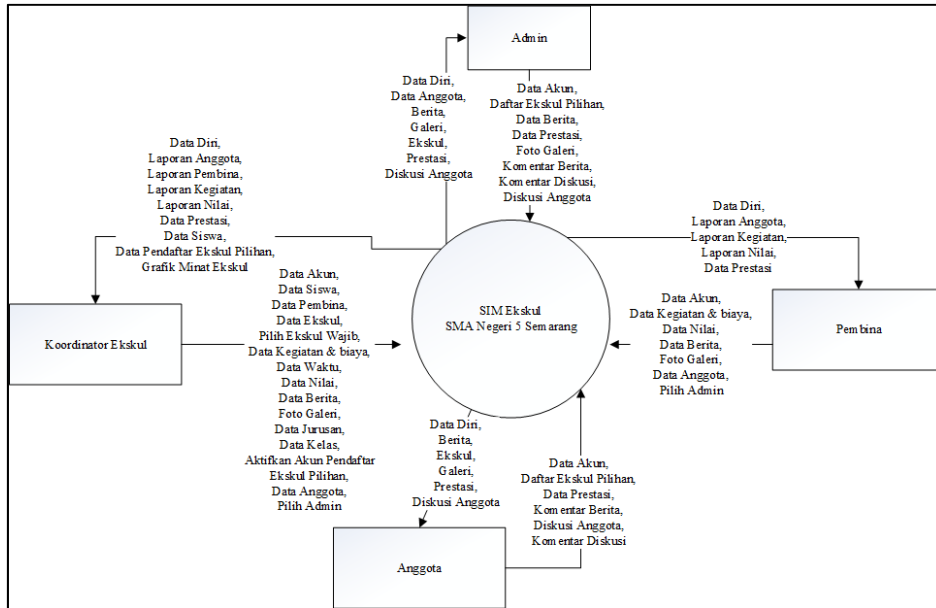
Admin

Data Diri,
Data Anggota,
Berita,
Galeri,
Ekskul,
Prestasi,
Diskusi Anggota

Data Akun,
Daftar Ekskul Pilihan,
Data Berita,
Data Prestasi,
Foto Galeri,
Komentar Berita,
Komentar Diskusi,
Diskusi Anggota

Data Diri,
Laporan Anggota,
Laporan Pembina,
Laporan Kegiatan,
Laporan Nilai,
Data Prestasi,
Data Siswa,
Data Pendaftar Ekskul Pilihan,
Grafik Minat Ekskul

Data Diri,
Laporan Anggota,
Laporan Kegiatan,
Laporan Nilai,
Data Prestasi

Koordinator Ekskul

Data Akun,
Data Siswa,
Data Pembina,
Data Ekskul,
Pilih Ekskul Wajib,
Data Kegiatan & biaya,
Data Waktu,
Data Nilai,
Data Berita,
Foto Galeri,
Data Jurusan,
Data Kelas,
Aktifkan Akun Pendaftar Ekskul Pilihan,
Data Anggota,
Pilih Admin

SIM Ekskul
SMA Negeri 5 Semarang

Data Akun,
Data Kegiatan & biaya,
Data Nilai,
Data Berita,
Foto Galeri,
Data Anggota,
Pilih Admin

Pembina

Data Diri,
Berita,
Ekskul,
Galeri,
Prestasi,
Diskusi Anggota

Data Akun,
Daftar Ekskul Pilihan,
Data Prestasi,
Komentar Berita,
Diskusi Anggota,
Komentar Diskusi

Anggota